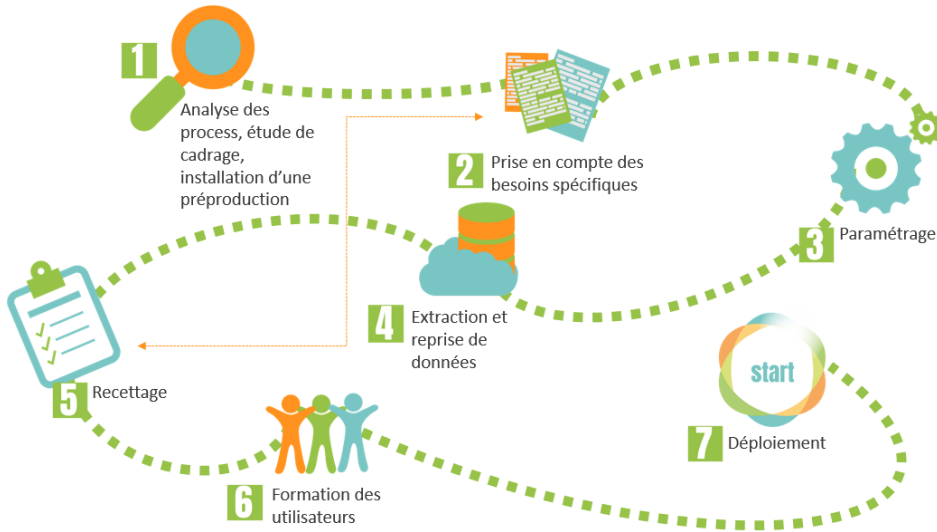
1
Analyse des process, étude de cadrage, installation d'une préproduction

2
Prise en compte des besoins spécifiques

3
Paramétrage

4
Extraction et reprise de données

5
Recettage

6
Formation des utilisateurs

start

7
Déploiement